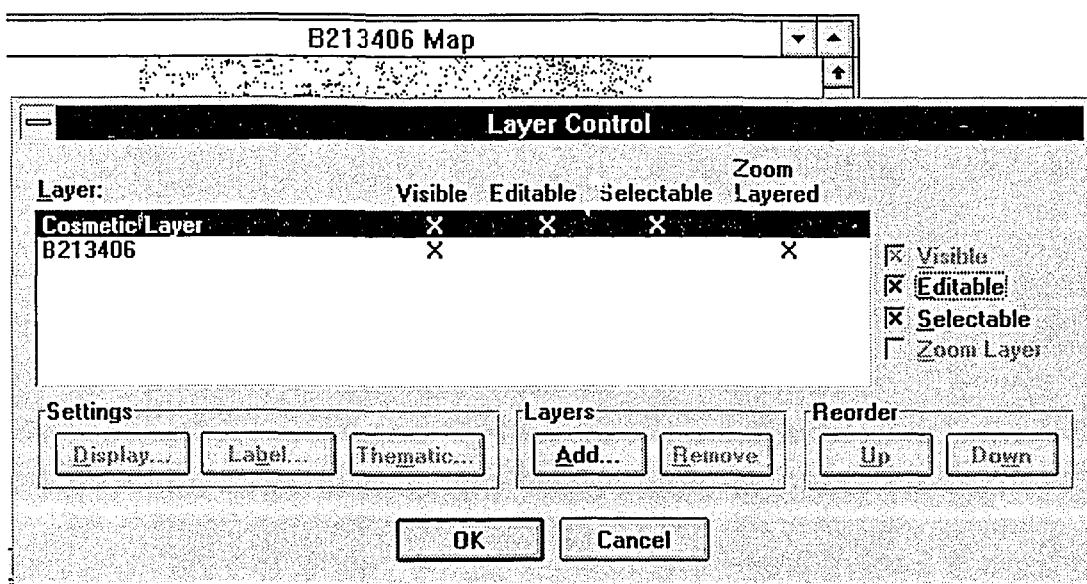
B213406 Map

Layer Control

| Layer: | Visible | Editable | Selectable | Zoom Layered |
|---|---|---|---|---|
| Cosmetic Layer | X | X | X | |
| B213406 | X | | | X |

☒ Visible
☒ Editable
☒ Selectable
☐ Zoom Layer

Settings
Display... Label... Thematic...

Layers
Add... Remove

Reorder
Up Down

OK Cancel